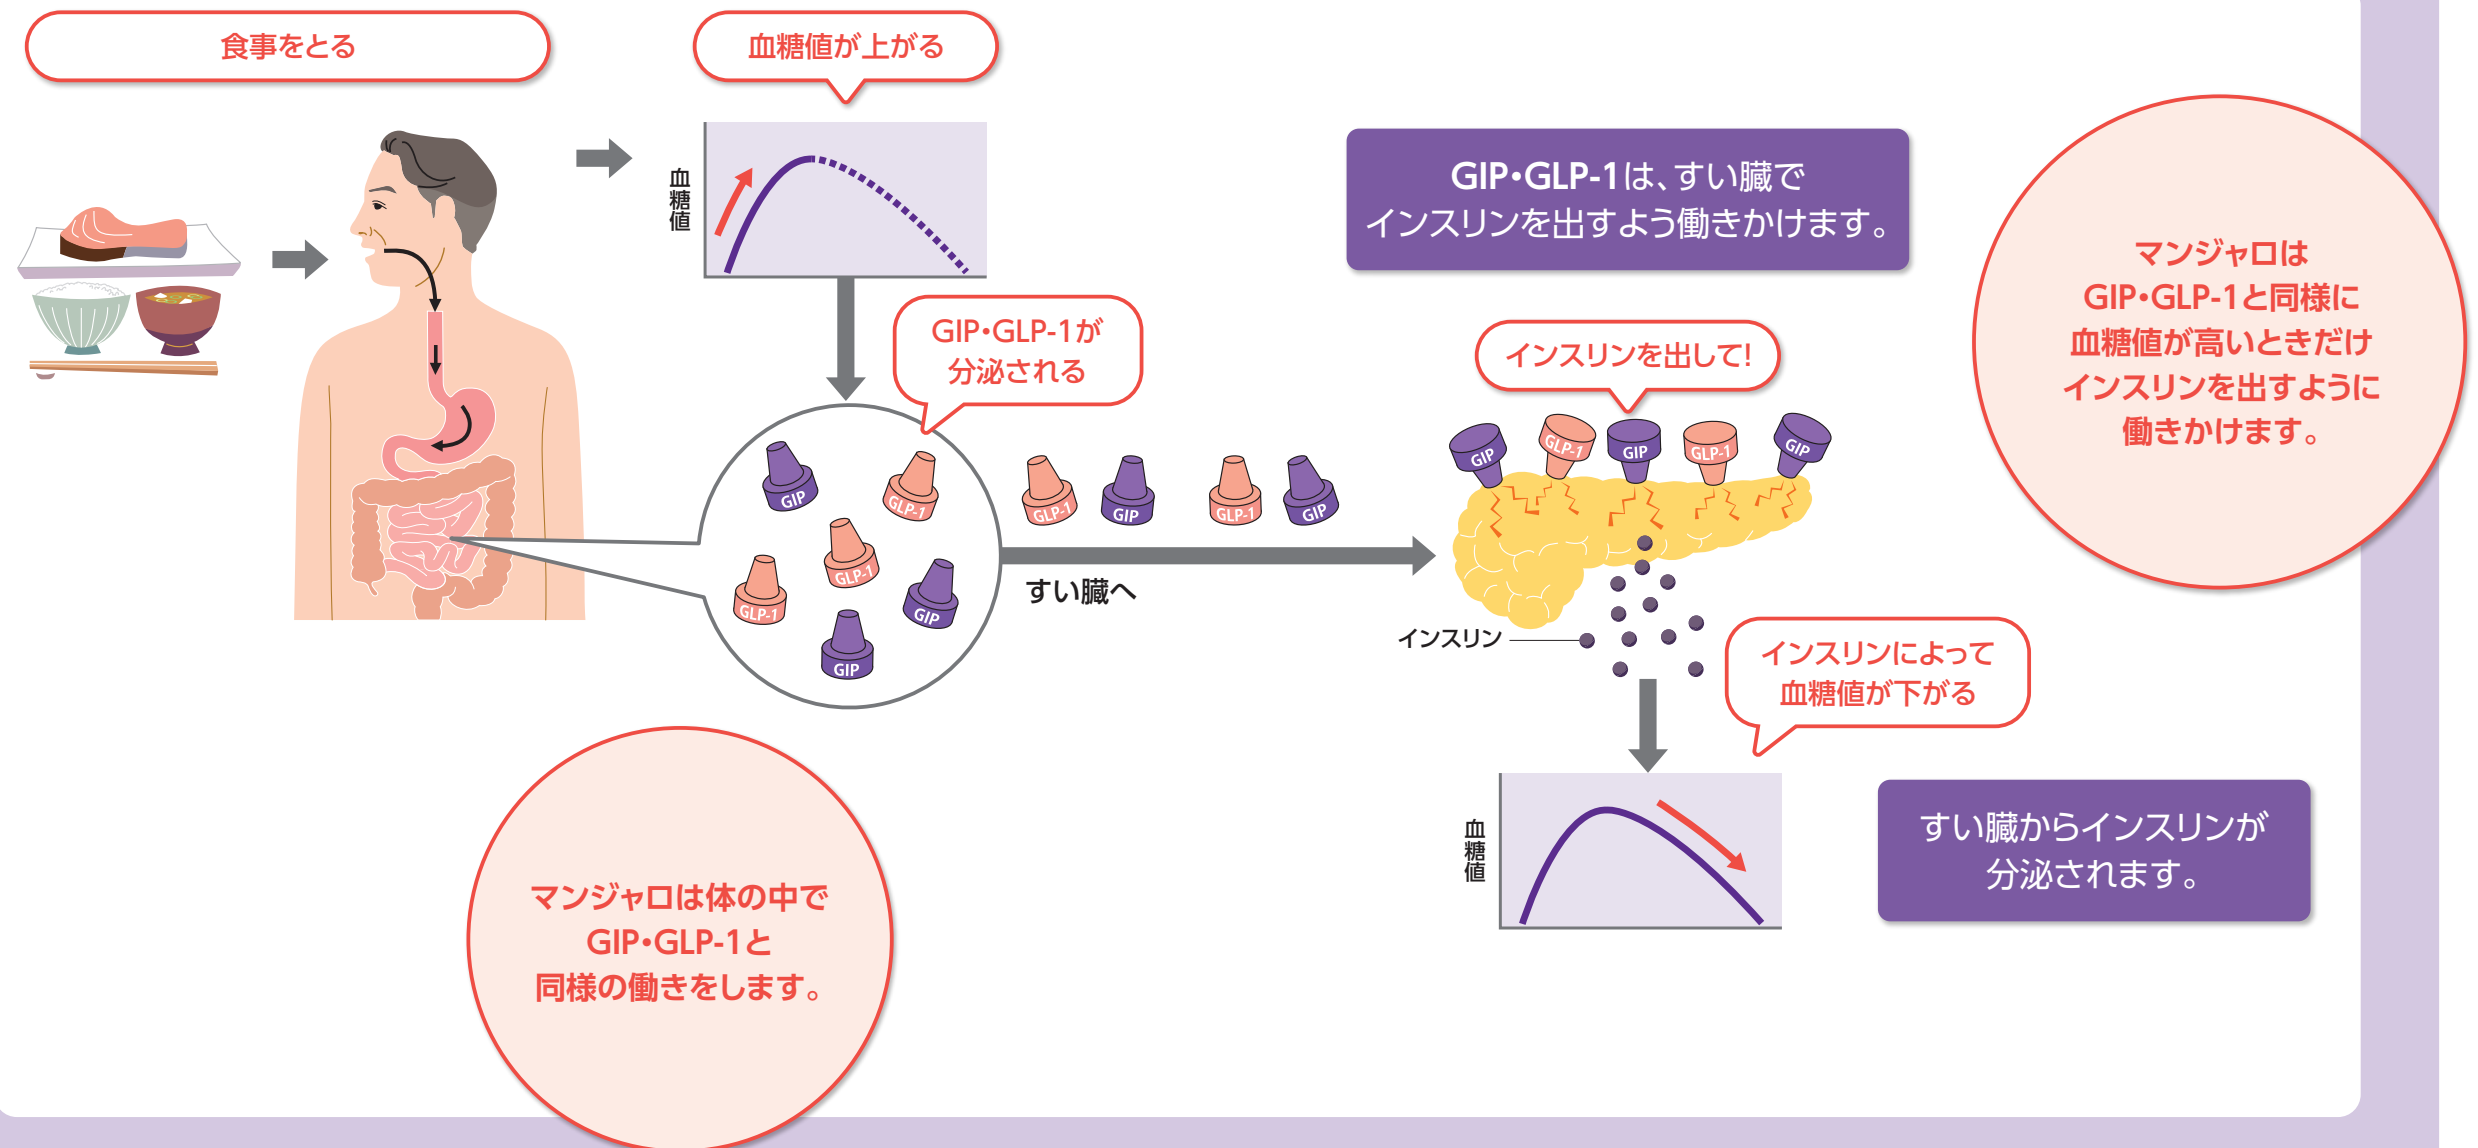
食事をとる

血糖値が上がる

血糖値

GIP・GLP-1が分泌される

GIP
GLP-1
GLP-1
GLP-1
GIP
GIP

GLP-1
GIP
GLP-1
GIP

すい臓へ

GIP・GLP-1は、すい臓でインスリンを出すよう働きかけます。

インスリンを出して!

GIP
GLP-1
GIP
GLP-1
GIP

インスリン

インスリンによって血糖値が下がる

血糖値

マンジャロはGIP・GLP-1と同様に血糖値が高いときだけインスリンを出すように働きかけます。

すい臓からインスリンが分泌されます。

マンジャロは体の中でGIP・GLP-1と同様の働きをします。